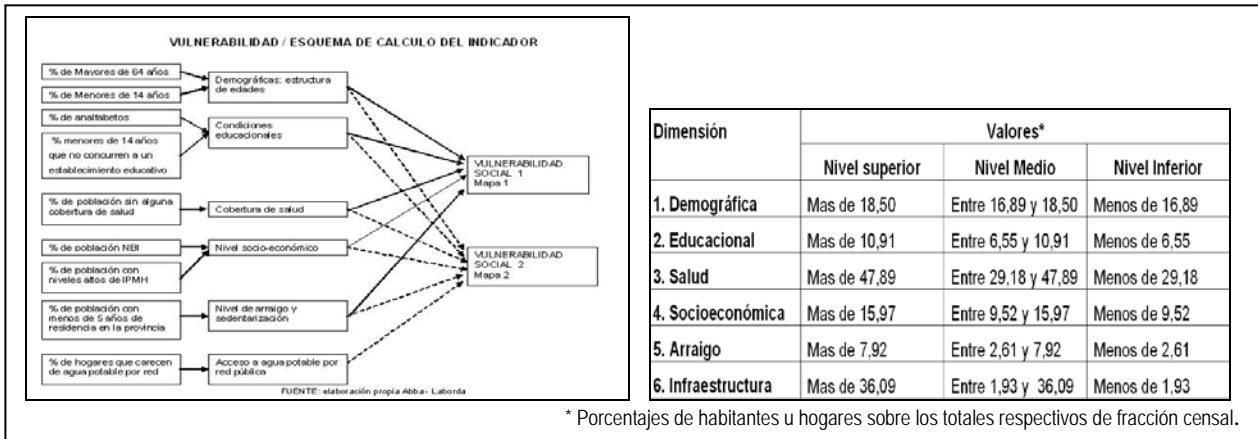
VULNERABILIDAD / ESQUEMA DE CALCULO DEL INDICADOR

% de Mayores de 64 años

% de Menores de 14 años

Demográficas: estructura de edades

% de analfabetos

% menores de 14 años que no concurren a un establecimiento educativo

Condiciones educacionales

% de población sin alguna cobertura de salud

Cobertura de salud

% de población NBI

% de población con niveles altos de IPMH

Nivel socio-económico

% de población con menos de 5 años de residencia en la provincia

Nivel de arraigo y sedentarización

% de hogares que carecen de agua potable por red

Acceso a agua potable por red pública

VULNERABILIDAD SOCIAL 1 Mapa 1

VULNERABILIDAD SOCIAL 2 Mapa 2

FUENTE: elaboración propia Abba- Laborda

| Dimensión | Valores* | | |
|---|---|---|---|
| | Nivel superior | Nivel Medio | Nivel Inferior |
| 1. Demográfica | Mas de 18,50 | Entre 16,89 y 18,50 | Menos de 16,89 |
| 2. Educacional | Mas de 10,91 | Entre 6,55 y 10,91 | Menos de 6,55 |
| 3. Salud | Mas de 47,89 | Entre 29,18 y 47,89 | Menos de 29,18 |
| 4. Socioeconómica | Mas de 15,97 | Entre 9,52 y 15,97 | Menos de 9,52 |
| 5. Arraigo | Mas de 7,92 | Entre 2,61 y 7,92 | Menos de 2,61 |
| 6. Infraestructura | Mas de 36,09 | Entre 1,93 y 36,09 | Menos de 1,93 |

* Porcentajes de habitantes u hogares sobre los totales respectivos de fracción censal.